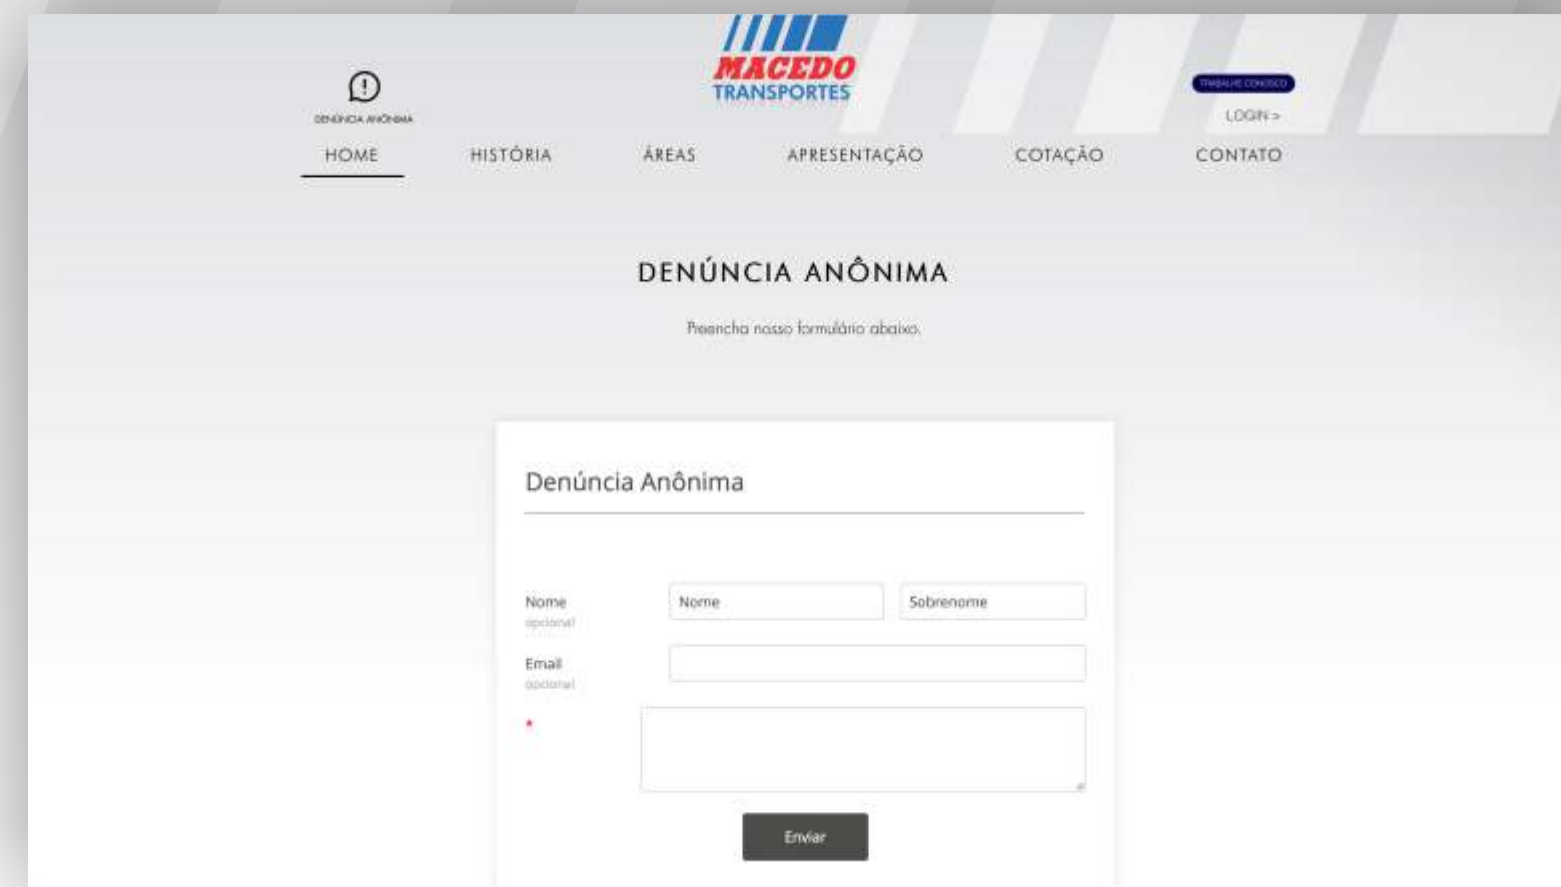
DENÚNCIA ANÔNIMA

MACEDO
TRANSPORTES

TRABALHE CONOSCO
LOGIN >

HOME HISTÓRIA ÁREAS APRESENTAÇÃO COTAÇÃO CONTATO

DENÚNCIA ANÔNIMA

Preencha nosso formulário abaixo.

Denúncia Anônima

Nome
opcional
Nome
Sobrenome

Email
opcional

*

Enviar